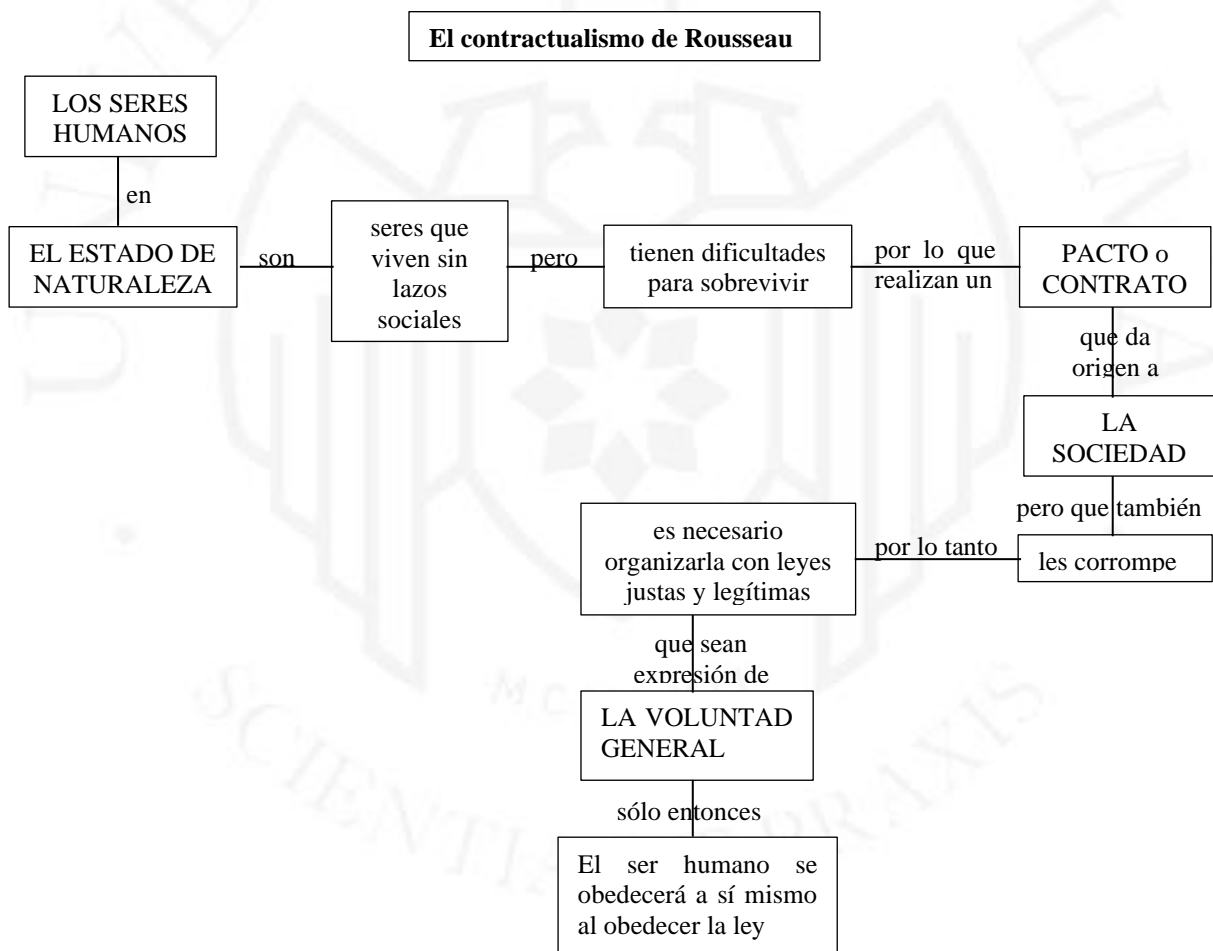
El contractualismo de Rousseau

LOS SERES HUMANOS

en

EL ESTADO DE NATURALEZA

son

seres que viven sin lazos sociales

pero

tienen dificultades para sobrevivir

por lo que realizan un

PACTO o CONTRATO

que da origen a

LA SOCIEDAD

pero que también

les corrompe

por lo tanto

es necesario organizarla con leyes justas y legítimas

que sean expresión de

LA VOLUNTAD GENERAL

sólo entonces

El ser humano se obedecerá a sí mismo al obedecer la ley

SCIENTIA PRAXIS